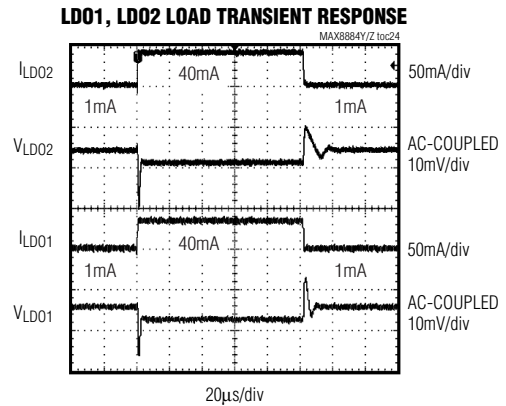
LDO1, LDO2 LOAD TRANSIENT RESPONSE

MAX8884Y/Z toc24

$I_{LDO2}$

40mA

50mA/div

1mA

1mA

$V_{LDO2}$

AC-COUPLED
10mV/div

$I_{LDO1}$

40mA

50mA/div

1mA

1mA

$V_{LDO1}$

AC-COUPLED
10mV/div

20μs/div